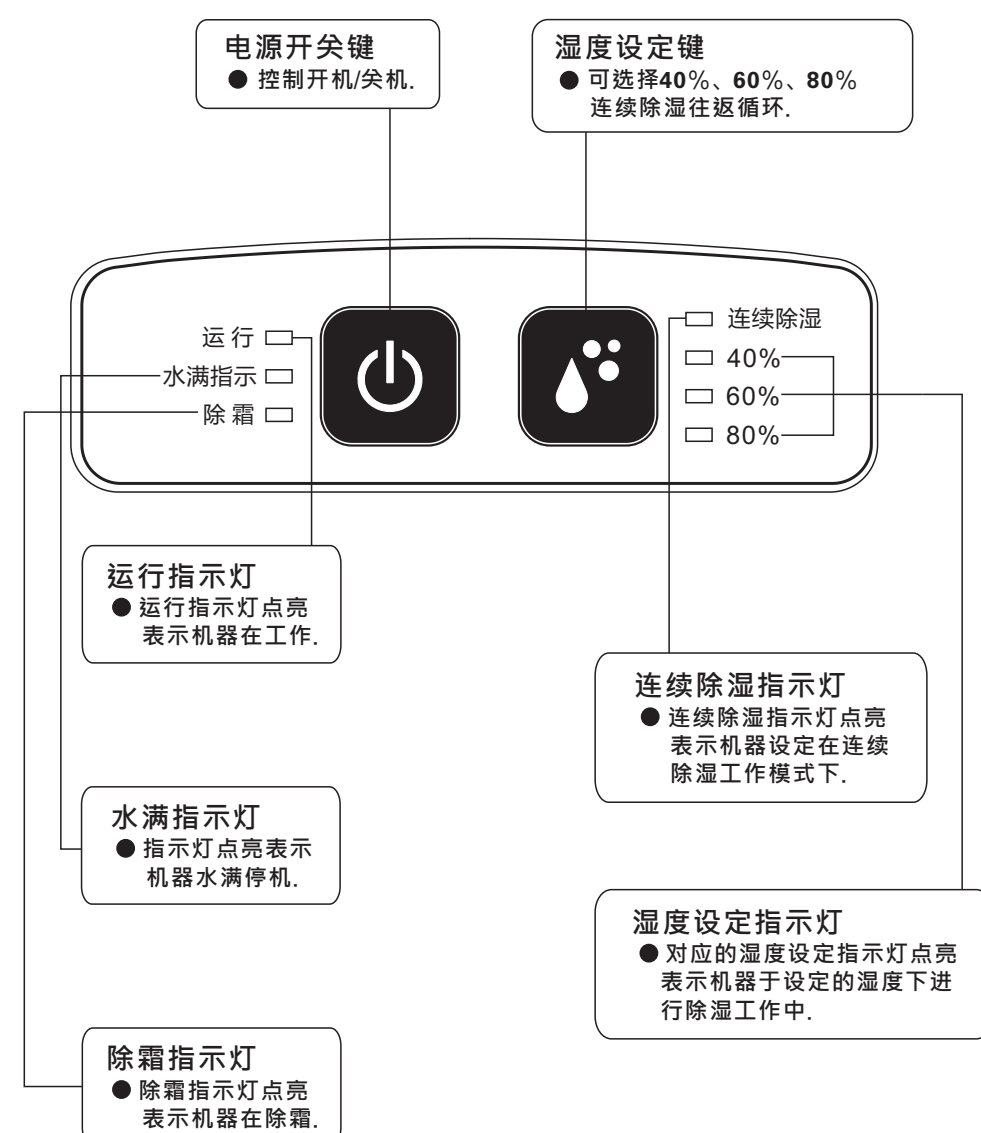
电源开关键
● 控制开机/关机.

湿度设定键
● 可选择40%、60%、80% 连续除湿往返循环.

运行
水满指示
除霜

连续除湿
40%
60%
80%

运行指示灯
● 运行指示灯点亮表示机器在工作.

连续除湿指示灯
● 连续除湿指示灯点亮表示机器设定在连续除湿工作模式下.

水满指示灯
● 指示灯点亮表示机器水满停机.

湿度设定指示灯
● 对应的湿度设定指示灯点亮表示机器于设定的湿度下进行除湿工作中.

除霜指示灯
● 除霜指示灯点亮表示机器在除霜.